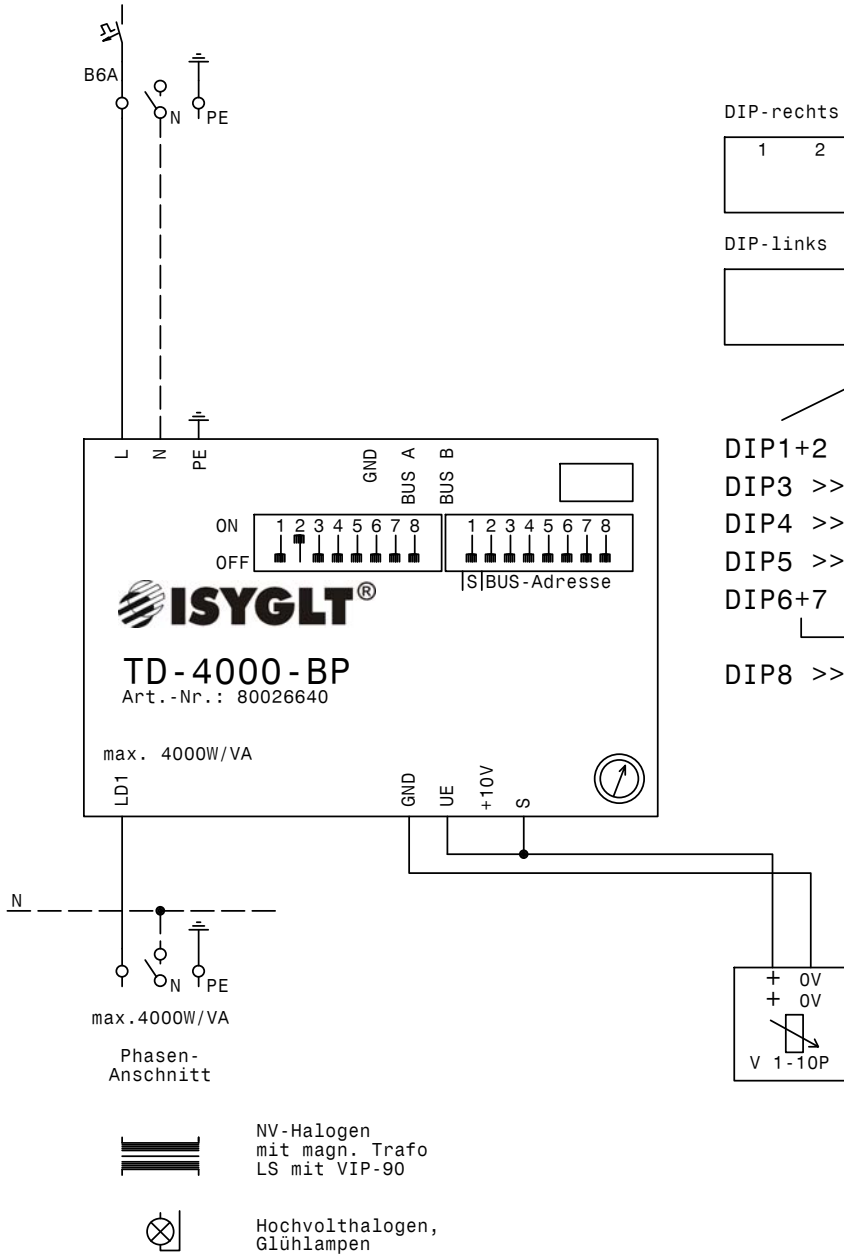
B6A

N PE

PE

L N PE GND BUS A BUS B

ON OFF

1 2 3 4 5 6 7 8

1 2 3 4 5 6 7 8

S BUS-Adresse

ISYGLT®

TD-4000-BP
Art.-Nr.: 80026640

max. 4000W/VA

LD1 GND UE +10V S

N

N PE

max.4000W/VA

Phasen-Anschnitt

NV-Halogen mit magn. Trafo LS mit VIP-90

Hochvolthalogen, Glühlampen

DIP-rechts
1 2

DIP-links

DIP1+2
DIP3 >>
DIP4 >>
DIP5 >>
DIP6+7

DIP8 >>

+ 0V
+ 0V
V 1-10P